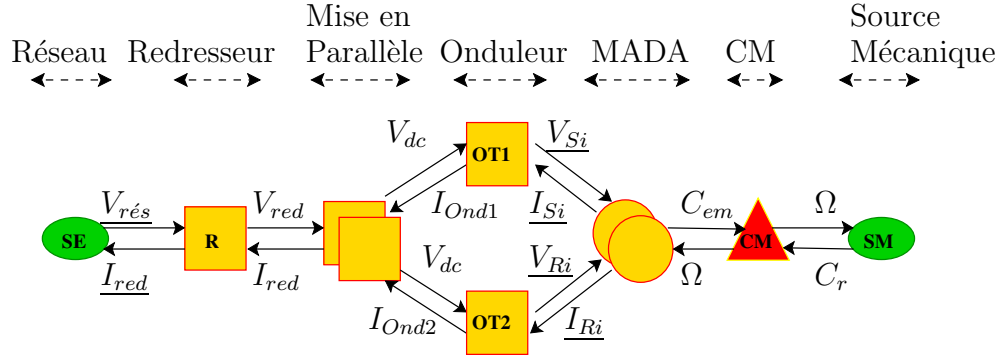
Réseau Redresseur Mise en Parallèle Onduleur MADA CM Source Mécanique

$V_{dc}$ OT1 $\underline{V_{Si}}$

$\underline{V_{rés}}$ R $V_{red}$ $I_{Ond1}$ $\underline{I_{Si}}$ $C_{em}$ $\Omega$

SE CM SM

$\underline{I_{red}}$ $I_{red}$ $V_{dc}$ $\underline{V_{Ri}}$ $\Omega$ $C_r$

$I_{Ond2}$ OT2 $\underline{I_{Ri}}$